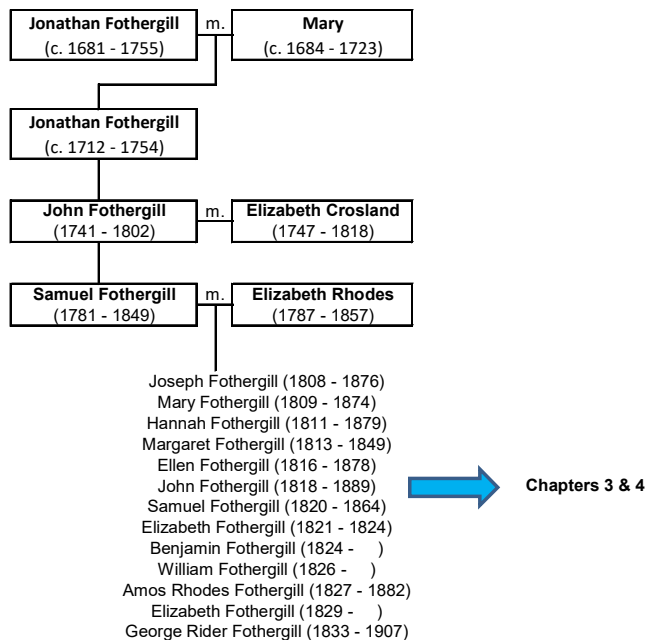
Jonathan Fothergill
(c. 1681 - 1755)

m.

Mary
(c. 1684 - 1723)

Jonathan Fothergill
(c. 1712 - 1754)

John Fothergill
(1741 - 1802)

m.

Elizabeth Crosland
(1747 - 1818)

Samuel Fothergill
(1781 - 1849)

m.

Elizabeth Rhodes
(1787 - 1857)

Joseph Fothergill (1808 - 1876)
Mary Fothergill (1809 - 1874)
Hannah Fothergill (1811 - 1879)
Margaret Fothergill (1813 - 1849)
Ellen Fothergill (1816 - 1878)
John Fothergill (1818 - 1889)
Samuel Fothergill (1820 - 1864)
Elizabeth Fothergill (1821 - 1824)
Benjamin Fothergill (1824 - )
William Fothergill (1826 - )
Amos Rhodes Fothergill (1827 - 1882)
Elizabeth Fothergill (1829 - )
George Rider Fothergill (1833 - 1907)

Chapters 3 & 4